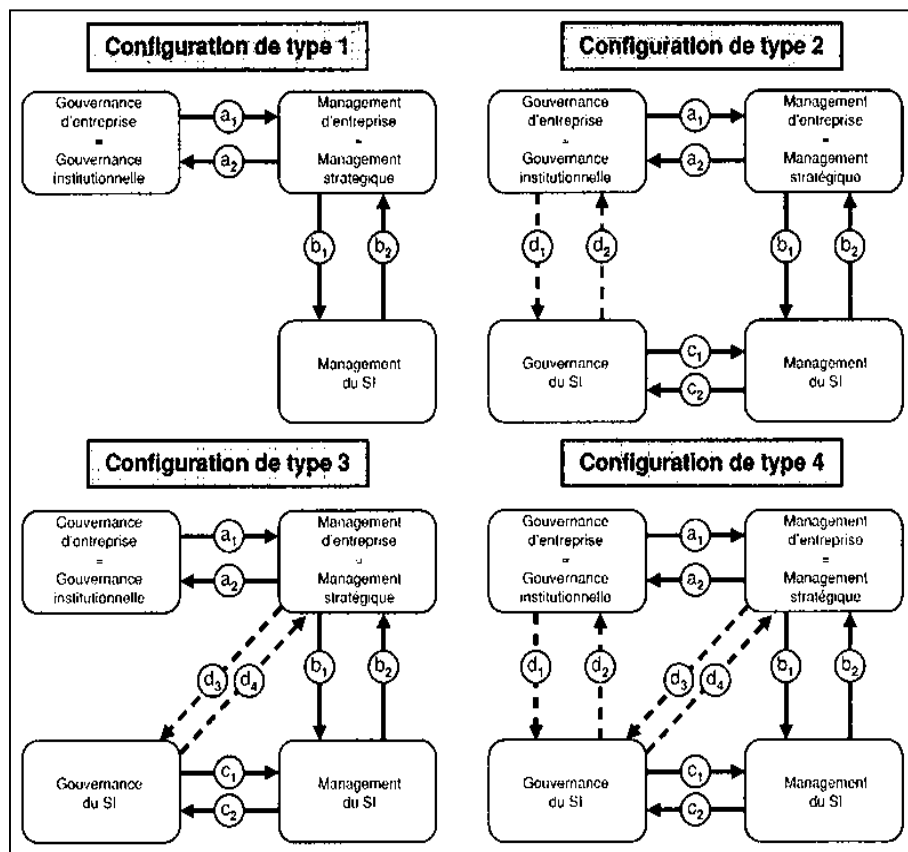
Configuration de type 1

Gouvernance d'entreprise = Gouvernance institutionnelle

$a_1$

$a_2$

Management d'entreprise = Management stratégique

$b_1$

$b_2$

Management du SI

Configuration de type 2

Gouvernance d'entreprise = Gouvernance institutionnelle

$a_1$

$a_2$

Management d'entreprise = Management stratégique

$d_1$

$d_2$

$b_1$

$b_2$

Gouvernance du SI

$c_1$

$c_2$

Management du SI

Configuration de type 3

Gouvernance d'entreprise = Gouvernance institutionnelle

$a_1$

$a_2$

Management d'entreprise = Management stratégique

$d_3$

$d_4$

$b_1$

$b_2$

Gouvernance du SI

$c_1$

$c_2$

Management du SI

Configuration de type 4

Gouvernance d'entreprise = Gouvernance institutionnelle

$a_1$

$a_2$

Management d'entreprise = Management stratégique

$d_1$

$d_2$

$d_3$

$d_4$

$b_1$

$b_2$

Gouvernance du SI

$c_1$

$c_2$

Management du SI